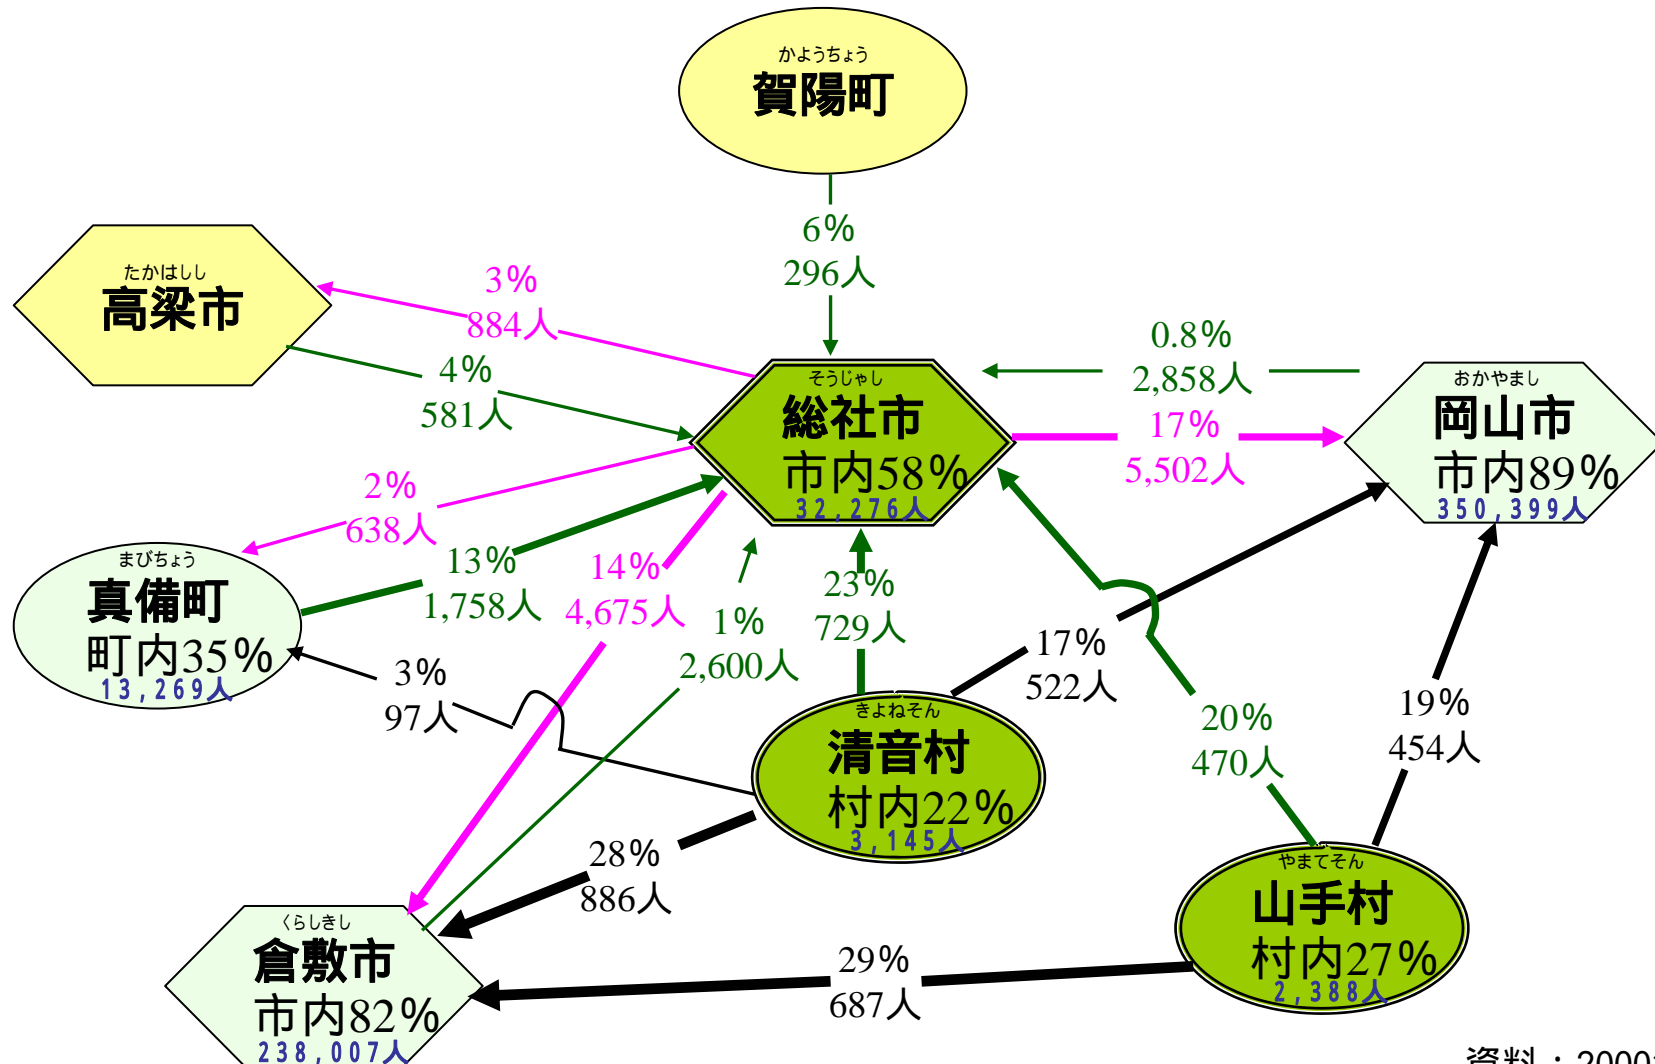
かようちょう
賀陽町

6%
296人

たかはしし
高梁市

3%
884人

4%
581人

0.8%
2,858人

17%
5,502人

そうじゃし
総社市
市内58%
32,276人

おかやまし
岡山市
市内89%
350,399人

2%
638人

まびちょう
真備町
町内35%
13,269人

13%
1,758人

14%
4,675人

1%
2,600人

23%
729人

17%
522人

20%
470人

19%
454人

3%
97人

きよねそん
清音村
村内22%
3,145人

28%
886人

やまてそん
山手村
村内27%
2,388人

くらしきし
倉敷市
市内82%
238,007人

29%
687人

資料：2000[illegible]